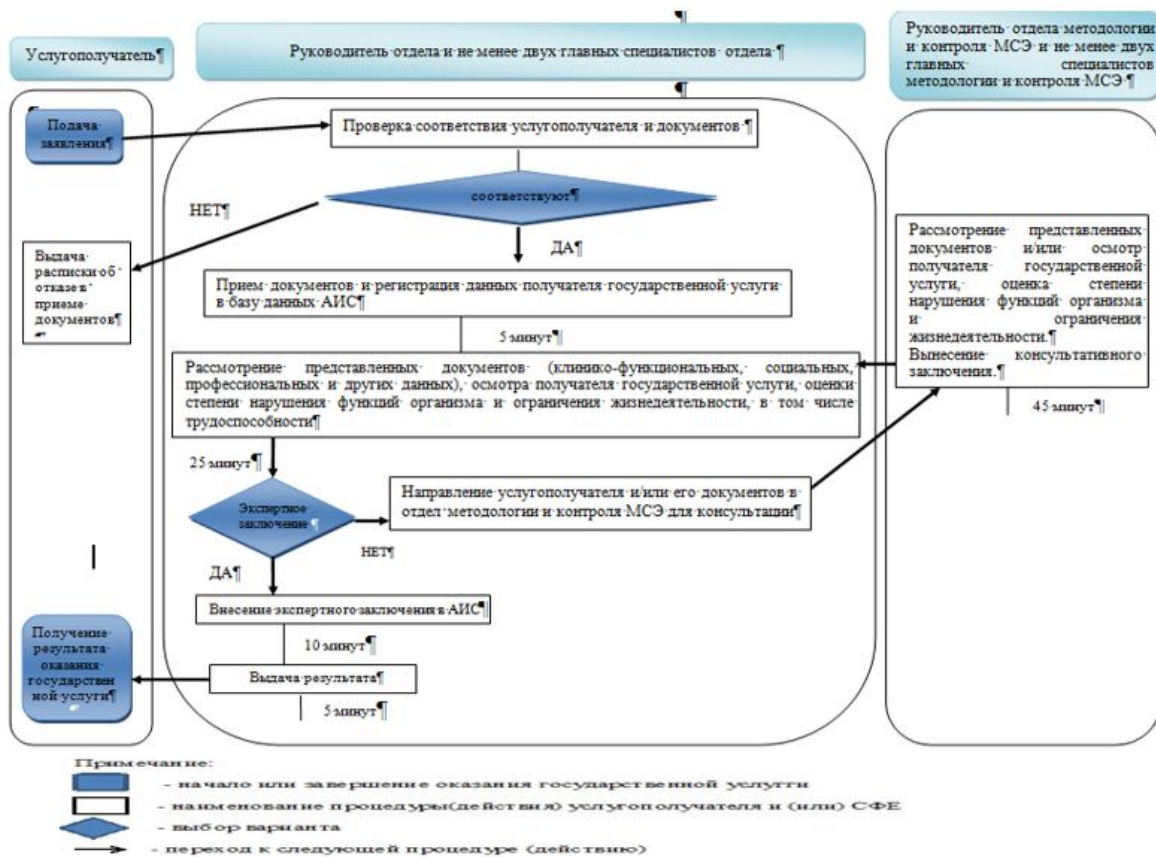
¶

Услугополучатель¶

Руководитель отдела и не менее двух главных специалистов отдела ¶

Руководитель отдела методологии и контроля МСЭ и не менее двух главных специалистов методологии и контроля МСЭ ¶

¶

Подача заявления¶

Проверка соответствия услугополучателя и документов ¶

соответствуют¶

НЕТ¶

ДА¶

Выдача расписки об отказе в приеме документов¶

Прием документов и регистрация данных получателя государственной услуги в базу данных АИС¶

5 минут¶

Рассмотрение представленных документов и/или осмотр получателя государственной услуги, оценка степени нарушения функций организма и ограничения жизнедеятельности.¶
Вынесение консультативного заключения.¶

Рассмотрение представленных документов (клинико-функциональных, социальных, профессиональных и других данных), осмотра получателя государственной услуги, оценки степени нарушения функций организма и ограничения жизнедеятельности, в том числе трудоспособности¶

45 минут¶

25 минут¶

Экспертное заключение ¶

Направление услугополучателя и/или его документов в отдел методологии и контроля МСЭ для консультации¶

НЕТ¶

ДА¶

Внесение экспертного заключения в АИС¶

10 минут¶

Получение результата оказания государственной услуги¶

Выдача результата¶

5 минут¶

Примечание:
- начало или завершение оказания государственной услугти
- наименование процедуры(действия) услугополучателя и (или) СФЕ
- выбор варианта
- переход к следующей процедуре (действию)